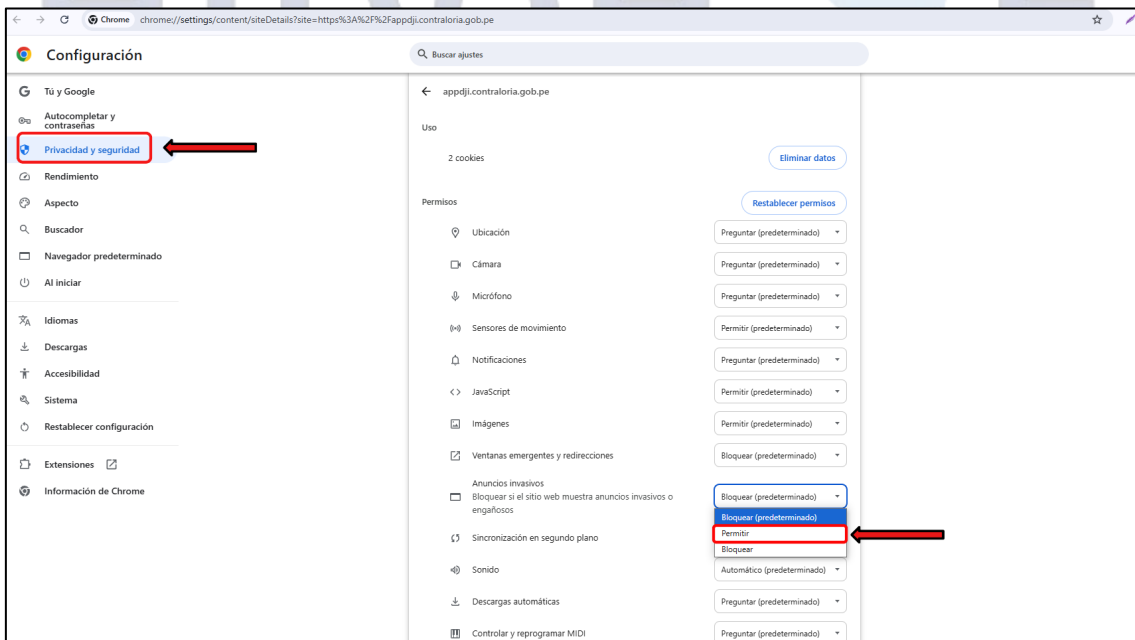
Chrome chrome://settings/content/siteDetails?site=https%3A%2F%2Fappdji.contraloria.gob.pe

Configuración

Buscar ajustes

Tú y Google
Autocompletar y contraseñas
Privacidad y seguridad
Rendimiento
Aspecto
Buscador
Navegador predeterminado
Al iniciar
Idiomas
Descargas
Accesibilidad
Sistema
Restablecer configuración
Extensiones
Información de Chrome

appdji.contraloria.gob.pe

Uso

2 cookies

Eliminar datos

Permisos

Restablecer permisos

| | |
|---|---|
| Ubicación | Preguntar (predeterminado) |
| Cámara | Preguntar (predeterminado) |
| Micrófono | Preguntar (predeterminado) |
| Sensores de movimiento | Permitir (predeterminado) |
| Notificaciones | Preguntar (predeterminado) |
| JavaScript | Permitir (predeterminado) |
| Imágenes | Permitir (predeterminado) |
| Ventanas emergentes y redirecciones | Bloquear (predeterminado) |
| Anuncios invasivos Bloquear si el sitio web muestra anuncios invasivos o engañosos | Bloquear (predeterminado) |

Bloquear (predeterminado)
Permitir
Bloquear

| | |
|---|---|
| Sincronización en segundo plano | |
| Sonido | Automático (predeterminado) |
| Descargas automáticas | Preguntar (predeterminado) |
| Controlar y reprogramar MIDI | Preguntar (predeterminado) |